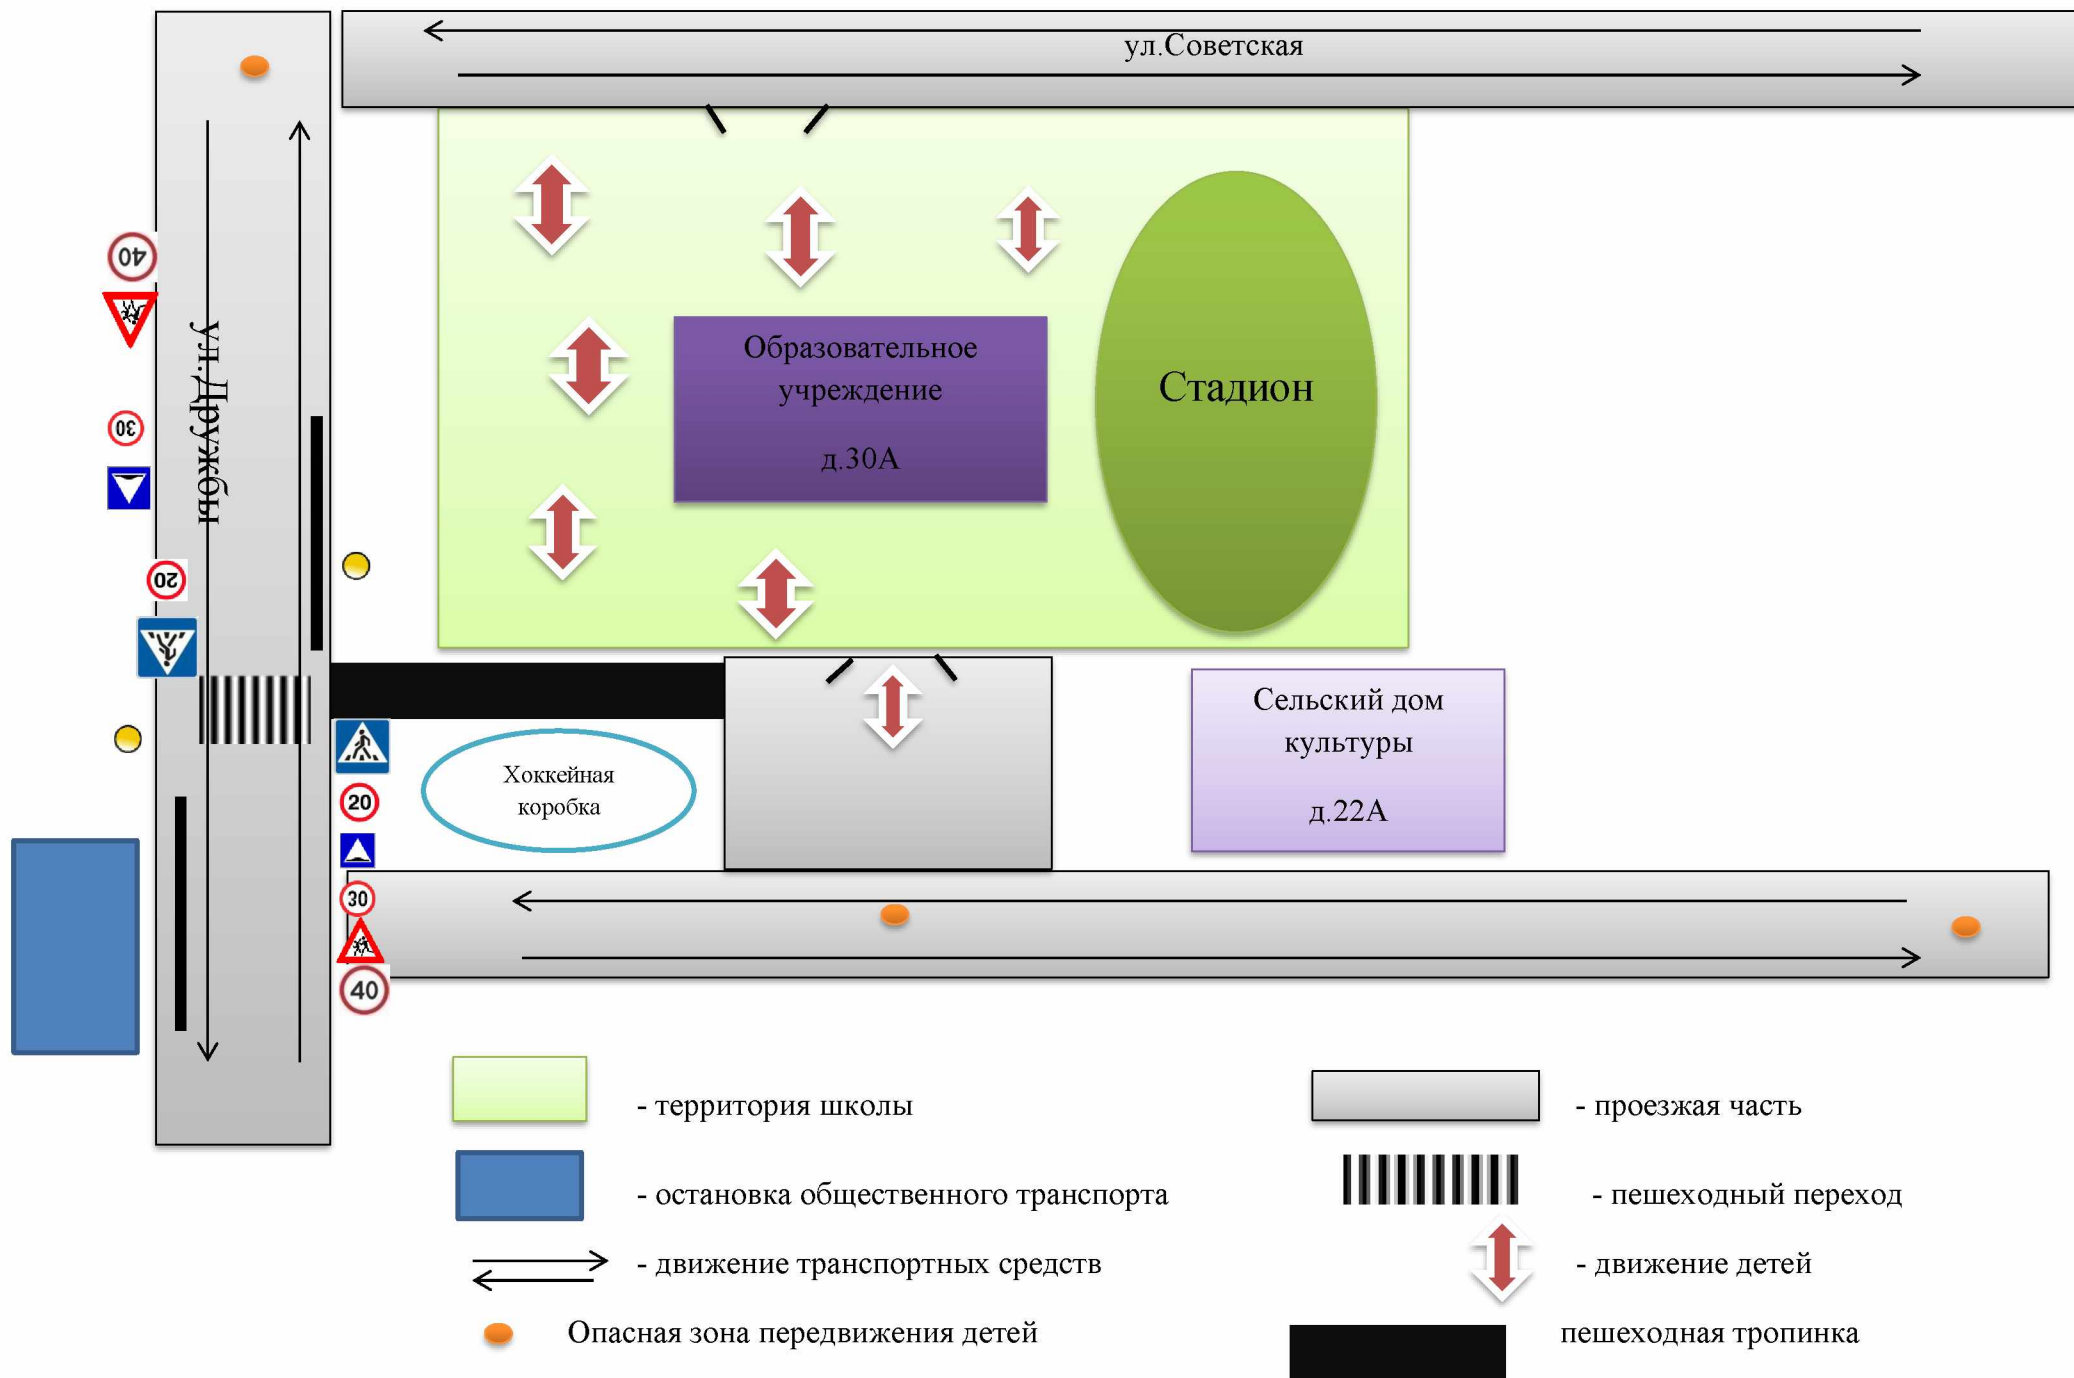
ул.Советская

ул.Дружбы

40

30

20

Образовательное учреждение

д.30А

Стадион

20

30

40

Хоккейная коробка

Сельский дом культуры

д.22А

- территория школы

- проезжая часть

- остановка общественного транспорта

- пешеходный переход

- движение транспортных средств

- движение детей

Опасная зона передвижения детей

пешеходная тропинка